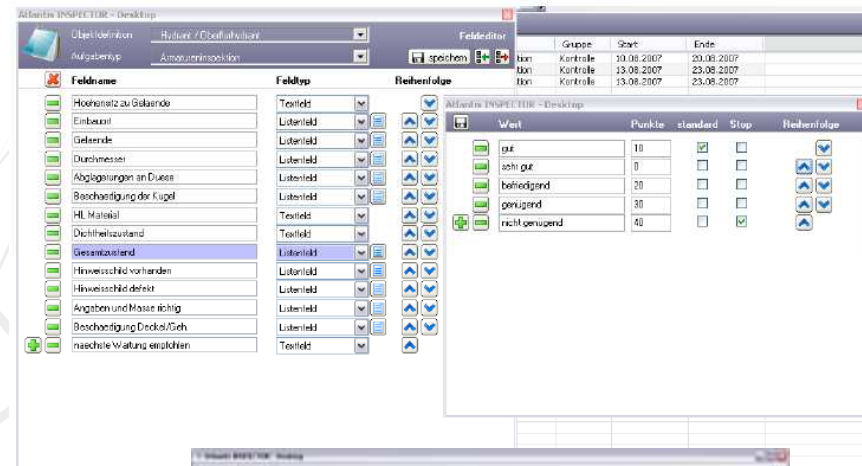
Atlantis INSPECTOR - Desktop

Objektdefinition Hydrant / Oberflurhydrant

Aufgabentyp Armatureninspektion

Feldeditor

speichern

| Feldname | Feldtyp | Reihenfolge |
|---|---|---|
| Hoehensatz zu Gelaende | Textfeld | |
| Einbauort | Listenfeld | |
| Gelaende | Listenfeld | |
| Durchmesser | Listenfeld | |
| Ablagerungen an Duese | Listenfeld | |
| Beschaedigung der Kugel | Listenfeld | |
| HL Material | Textfeld | |
| Dichtheitszustand | Textfeld | |
| Gesamtzustand | Listenfeld | |
| Hinweisschild vorhanden | Listenfeld | |
| Hinweisschild defekt | Listenfeld | |
| Angaben und Masse richtig | Listenfeld | |
| Beschaedigung Deckel/Geh | Listenfeld | |
| naechste Wartung empfohlen | Textfeld | |

| | Gruppe | Start | Ende |
|---|---|---|---|
| tion | Kontrolle | 10.08.2007 | 20.08.2007 |
| tion | Kontrolle | 13.08.2007 | 23.08.2007 |
| tion | Kontrolle | 13.08.2007 | 23.08.2007 |

Atlantis INSPECTOR - Desktop

| Wert | Punkte | standard | Stop | Reihenfolge |
|---|---|---|---|---|
| gut | 10 | ☑ | ☐ | |
| sehr gut | 0 | ☐ | ☐ | |
| befriedigend | 20 | ☐ | ☐ | |
| genügend | 30 | ☐ | ☐ | |
| nicht genugend | 40 | ☐ | ☑ | |

Atlantis INSPECTOR - Desktop